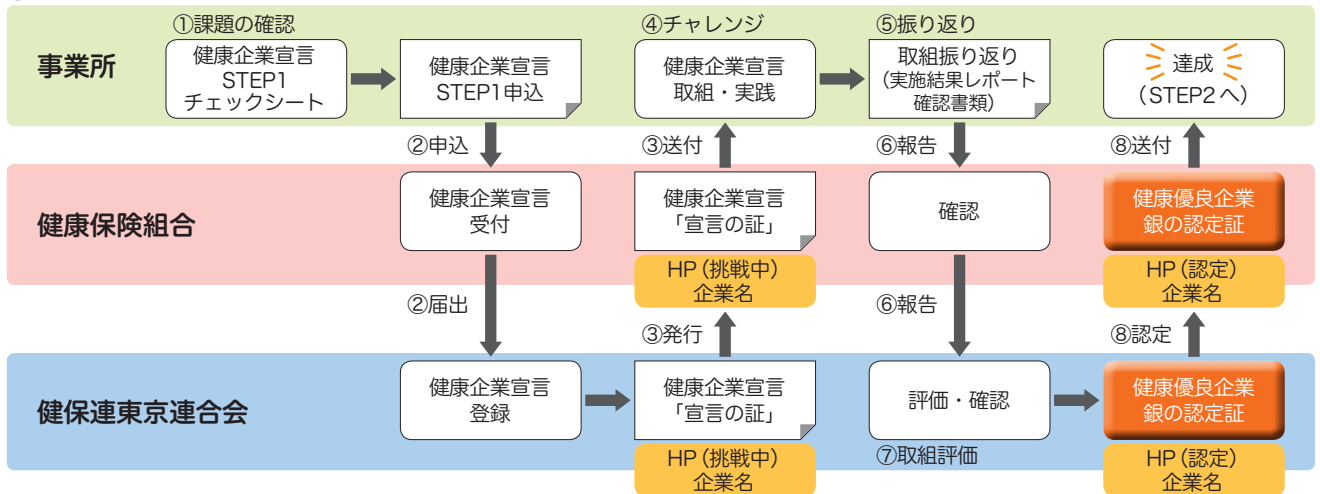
事業所

①課題の確認

健康企業宣言 STEP1 チェックシート

健康企業宣言 STEP1申込

④チャレンジ

健康企業宣言 取組・実践

⑤振り返り

取組振り返り （実施結果レポート 確認書類）

達成 （STEP2 へ）

②申込

③送付

⑥報告

⑧送付

健康保険組合

健康企業宣言 受付

健康企業宣言 「宣言の証」

HP（挑戦中） 企業名

確認

健康優良企業 銀の認定証

HP（認定） 企業名

②届出

③発行

⑥報告

⑧認定

健保連東京連合会

健康企業宣言 登録

健康企業宣言 「宣言の証」

HP（挑戦中） 企業名

評価・確認

⑦取組評価

健康優良企業 銀の認定証

HP（認定） 企業名